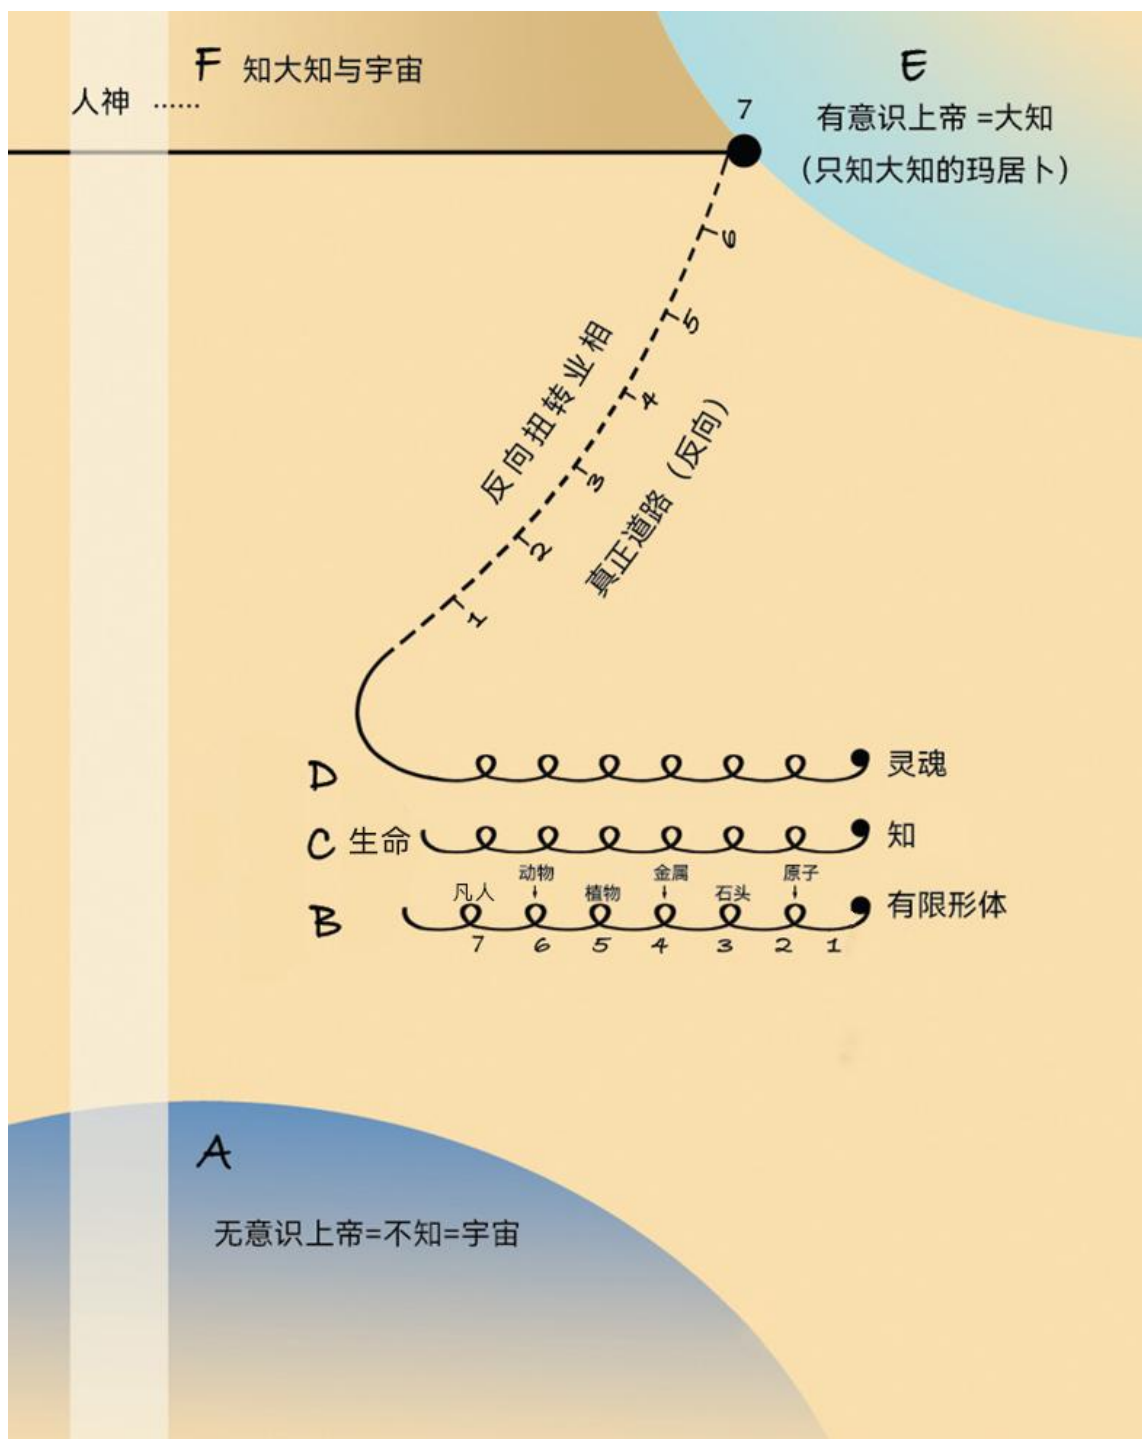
F 知大知与宇宙

人神 ……

E

7

有意识上帝 =大知

（只知大知的玛居卜）

反向扭转业相

6

5

4

3

2

1

真正道路（反向）

D

灵魂

C 生命

知

凡人

动物

植物

金属

石头

原子

B

有限形体

7 6 5 4 3 2 1

A

无意识上帝=不知=宇宙